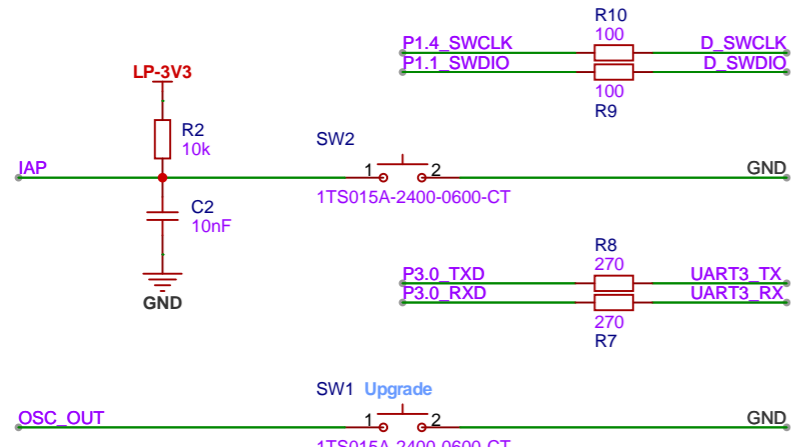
R10
P1.4_SWCLK 100 D_SWCLK
P1.1_SWDIO D_SWDIO
100
R9

LP-3V3

R2
10k

SW2

IAP 1 2 GND
1TS015A-2400-0600-CT

C2
10nF

GND

R8
P3.0_TXD 270 UART3_TX
P3.0_RXD UART3_RX
270
R7

SW1 Upgrade

OSC_OUT 1 2 GND
1TS015A-2400-0600-CT